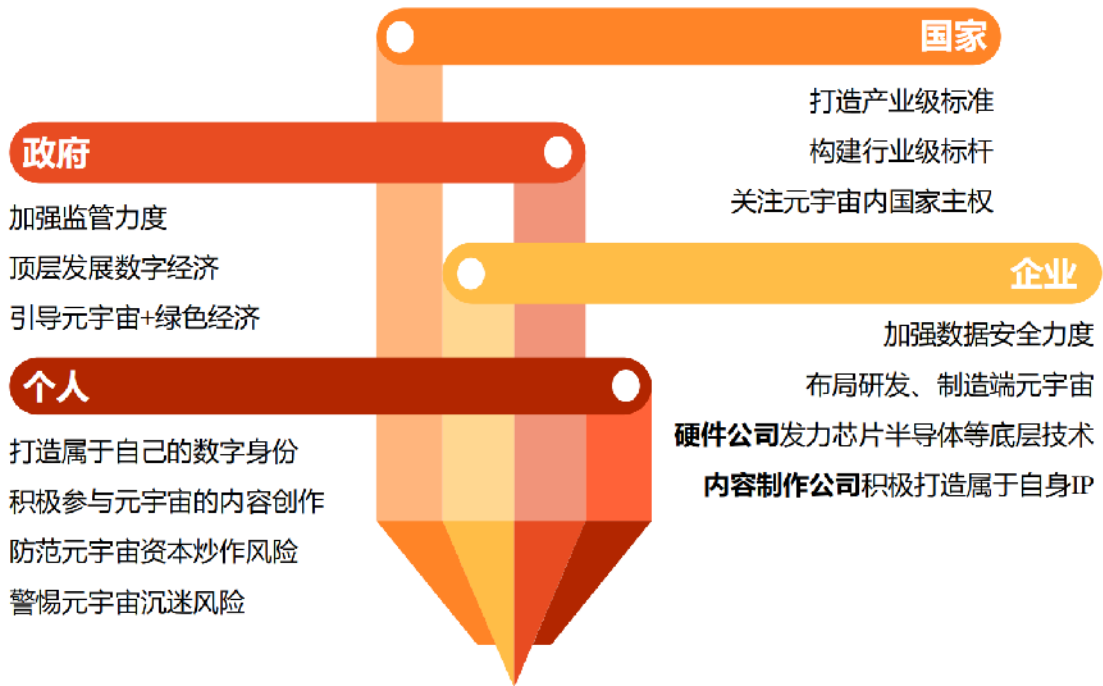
国家

打造产业级标准

构建行业级标杆

关注元宇宙内国家主权

政府

加强监管力度

顶层发展数字经济

引导元宇宙+绿色经济

企业

加强数据安全力度

布局研发、制造端元宇宙

硬件公司发力芯片半导体等底层技术

内容制作公司积极打造属于自身IP

个人

打造属于自己的数字身份

积极参与元宇宙的内容创作

防范元宇宙资本炒作风险

警惕元宇宙沉迷风险